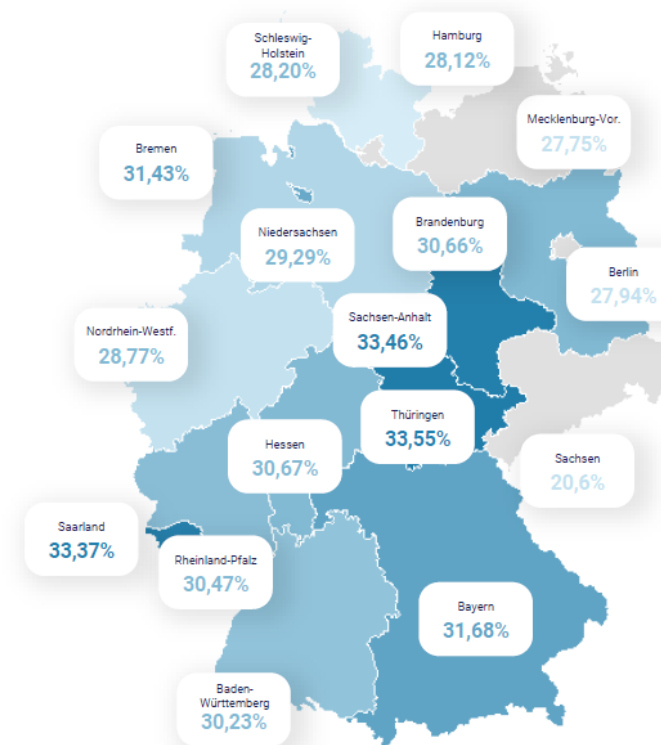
Schleswig-Holstein
28,20%

Hamburg
28,12%

Mecklenburg-Vor.
27,75%

Bremen
31,43%

Niedersachsen
29,29%

Brandenburg
30,66%

Berlin
27,94%

Nordrhein-Westf.
28,77%

Sachsen-Anhalt
33,46%

Thüringen
33,55%

Hessen
30,67%

Sachsen
20,6%

Saarland
33,37%

Rheinland-Pfalz
30,47%

Bayern
31,68%

Baden-Württemberg
30,23%